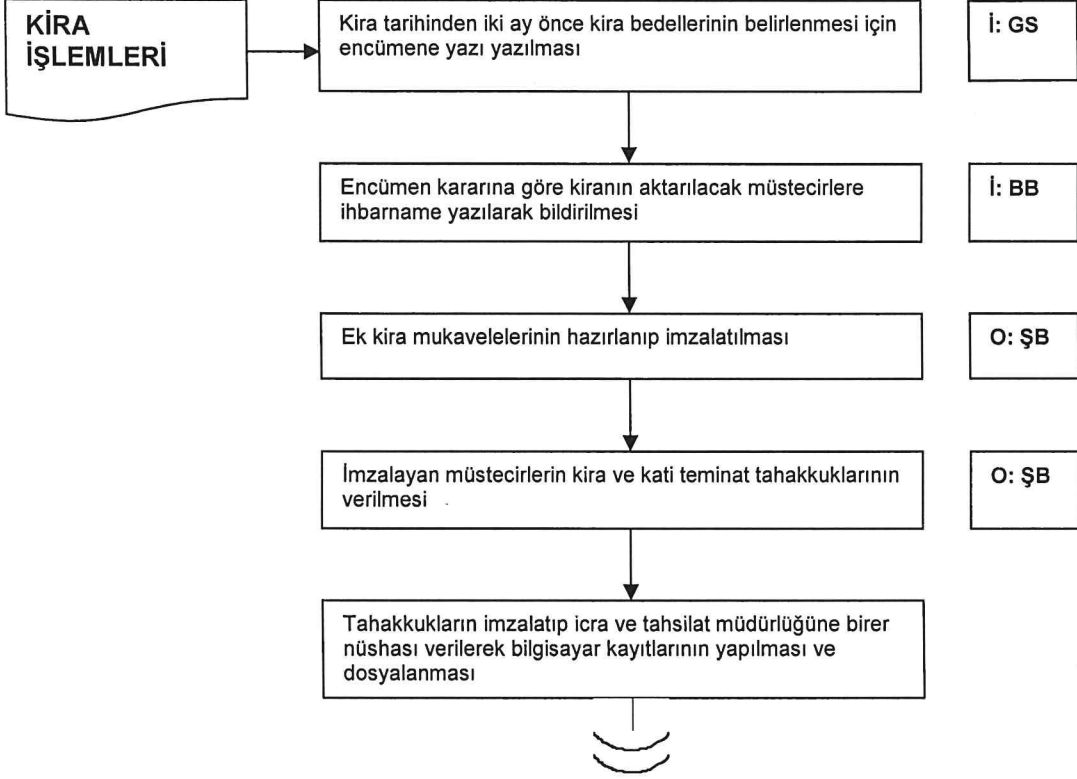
KİRA İŞLEMLERİ

Kira tarihinden iki ay önce kira bedellerinin belirlenmesi için encümene yazı yazılması

İ: GS

Encümen kararına göre kiranın aktarılacak müstecirlere ihbarname yazılarak bildirilmesi

İ: BB

Ek kira mukavelelerinin hazırlanıp imzalatılması

O: ŞB

İmzalayan müstecirlerin kira ve kati teminat tahakkuklarının verilmesi

O: ŞB

Tahakkukların imzalatıp icra ve tahsilat müdürlüğüne birer nüshası verilerek bilgisayar kayıtlarının yapılması ve dosyalanması